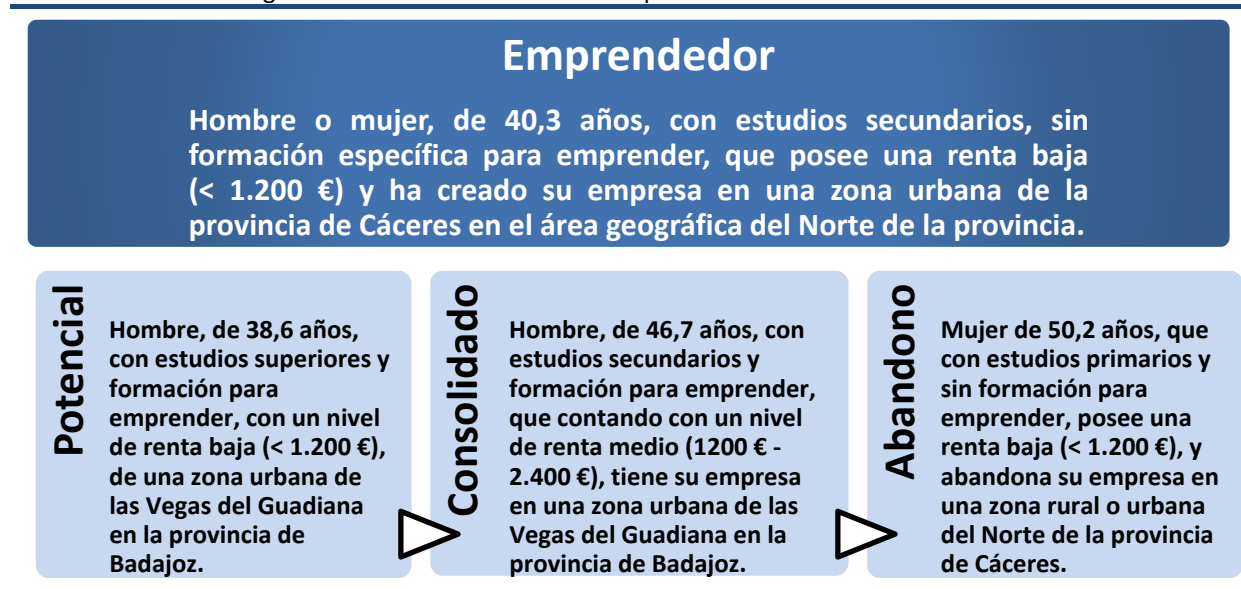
Emprendedor

Hombre o mujer, de 40,3 años, con estudios secundarios, sin formación específica para emprender, que posee una renta baja (< 1.200 €) y ha creado su empresa en una zona urbana de la provincia de Cáceres en el área geográfica del Norte de la provincia.

Potencial

Hombre, de 38,6 años, con estudios superiores y formación para emprender, con un nivel de renta baja (< 1.200 €), de una zona urbana de las Vegas del Guadiana en la provincia de Badajoz.

Consolidado

Hombre, de 46,7 años, con estudios secundarios y formación para emprender, que contando con un nivel de renta medio (1200 € - 2.400 €), tiene su empresa en una zona urbana de las Vegas del Guadiana en la provincia de Badajoz.

Abandono

Mujer de 50,2 años, que con estudios primarios y sin formación para emprender, posee una renta baja (< 1.200 €), y abandona su empresa en una zona rural o urbana del Norte de la provincia de Cáceres.